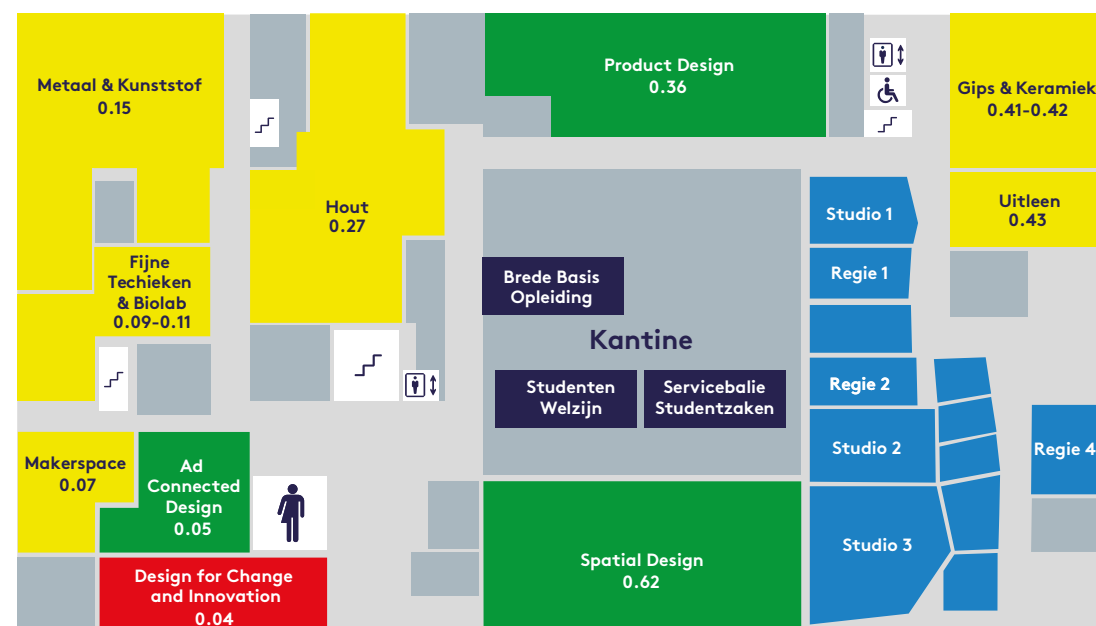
Metaal & Kunststof
0.15

Hout
0.27

Product Design
0.36

Gips & Keramiek
0.41-0.42

Uitleen
0.43

Studio 1

Regie 1

Fijne
Techieken
& Biolab
0.09-0.11

Brede Basis
Opleiding

Kantine

Studenten
Welzijn

Servicebalie
Studentzaken

Regie 2

Studio 2

Regie 4

Makerspace
0.07

Ad
Connected
Design
0.05

Studio 3

Spatial Design
0.62

Design for Change
and Innovation
0.04